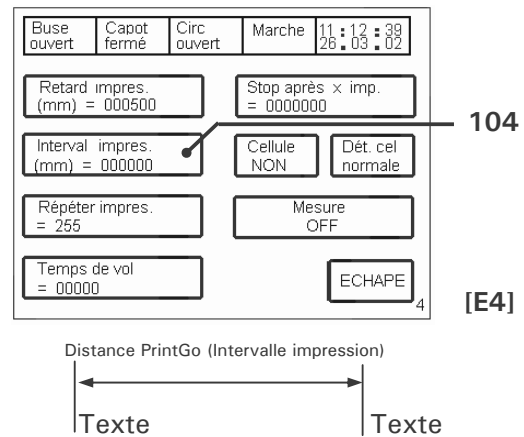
Buse ouvert
Capot fermé
Circ ouvert
Marche
11 : 12 : 39
26 . 03 . 02

Retard impres.
(mm) = 000500

Stop après x imp.
= 0000000

104

Interval impres.
(mm) = 000000

Cellule
NON

Dét. cel
normale

Répéter impres.
= 255

Mesure
OFF

Temps de vol
= 00000

ECHAPE

4

[E4]

Distance PrintGo (Intervalle impression)

Texte

Texte